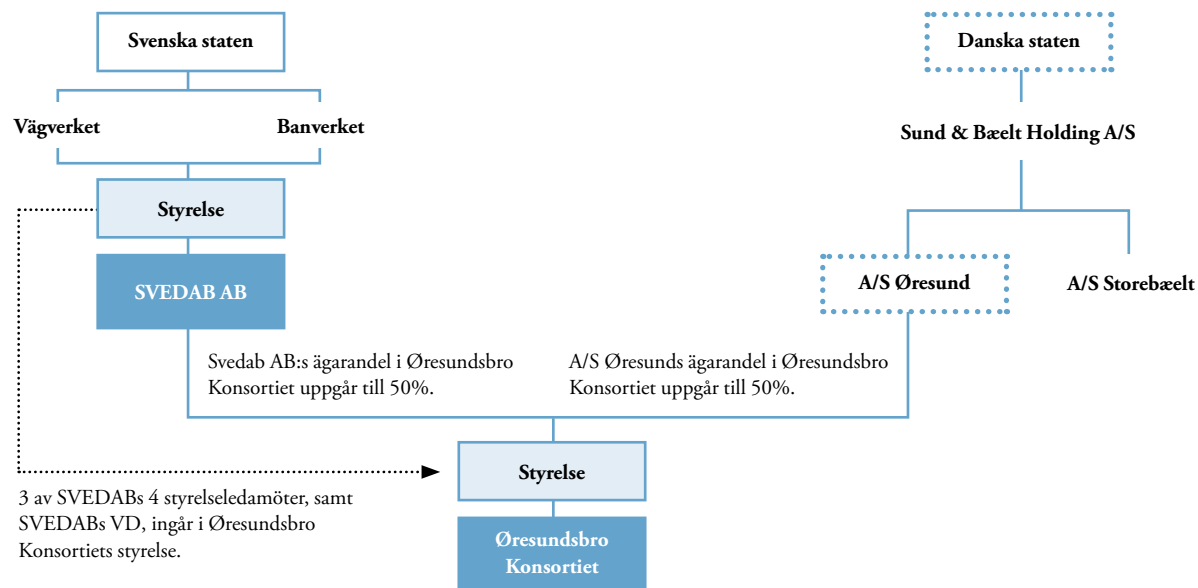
Svenska staten

Vägverket

Banverket

Styrelse

SVEDAB AB

Danska staten

Sund & Bælt Holding A/S

A/S Øresund

A/S Storebælt

Svedab AB:s ägarandel i Øresundsbro Konsortiet uppgår till 50%.

A/S Øresunds ägarandel i Øresundsbro Konsortiet uppgår till 50%.

Styrelse

3 av SVEDABs 4 styrelseledamöter, samt SVEDABs VD, ingår i Øresundsbro Konsortiets styrelse.

Øresundsbro Konsortiet